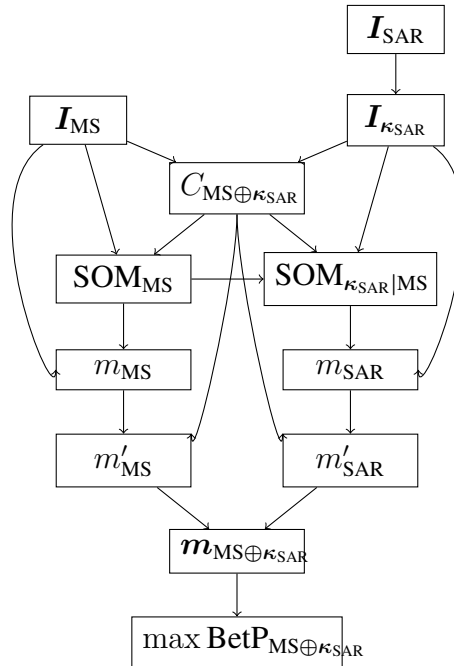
$\boldsymbol{I}_{\text{SAR}}$

$\boldsymbol{I}_{\text{MS}}$

$\boldsymbol{I}_{\boldsymbol{\kappa}_{\text{SAR}}}$

$C_{\text{MS}\oplus\boldsymbol{\kappa}_{\text{SAR}}}$

$\text{SOM}_{\text{MS}}$

$\text{SOM}_{\boldsymbol{\kappa}_{\text{SAR}}|\text{MS}}$

$m_{\text{MS}}$

$m_{\text{SAR}}$

$m'_{\text{MS}}$

$m'_{\text{SAR}}$

$\boldsymbol{m}_{\text{MS}\oplus\boldsymbol{\kappa}_{\text{SAR}}}$

$\max \text{BetP}_{\text{MS}\oplus\boldsymbol{\kappa}_{\text{SAR}}}$